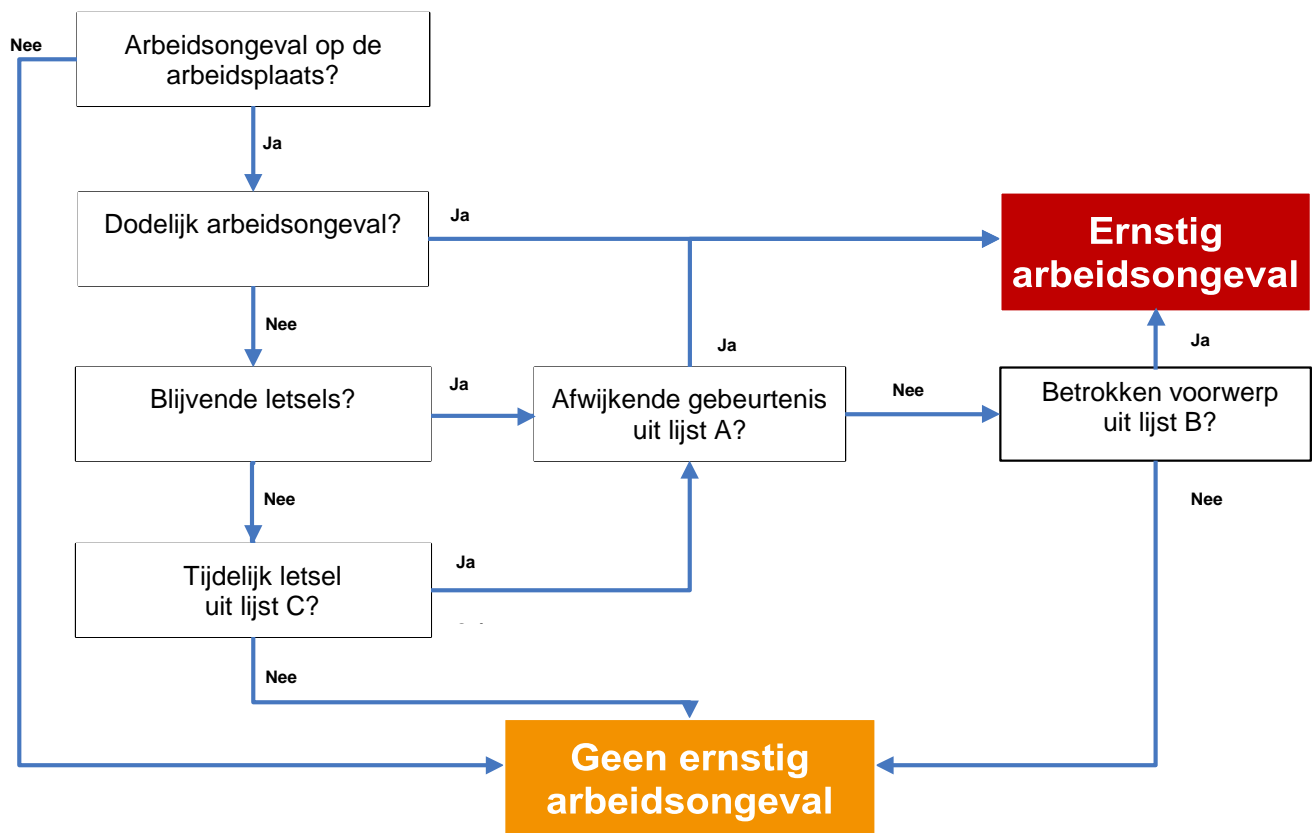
Nee

Arbeidsongeval op de arbeidsplaats?

Ja

Dodelijk arbeidsongeval?

Ja

Ernstig arbeidsongeval

Nee

Ja

Ja

Blijvende letsels?

Ja

Afwijkende gebeurtenis uit lijst A?

Nee

Betrokken voorwerp uit lijst B?

Nee

Nee

Tijdelijk letsel uit lijst C?

Ja

Nee

Geen ernstig arbeidsongeval